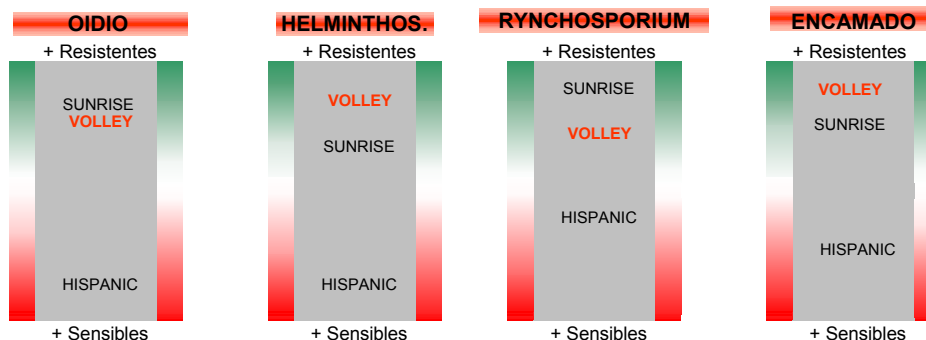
OIDIO
+ Resistentes
SUNRISE
VOLLEY
HISPANIC
+ Sensibles

HELMINTHOS.
+ Resistentes
VOLLEY
SUNRISE
HISPANIC
+ Sensibles

RYNCHOSPORIUM
+ Resistentes
SUNRISE
VOLLEY
HISPANIC
+ Sensibles

ENCAMADO
+ Resistentes
VOLLEY
SUNRISE
HISPANIC
+ Sensibles